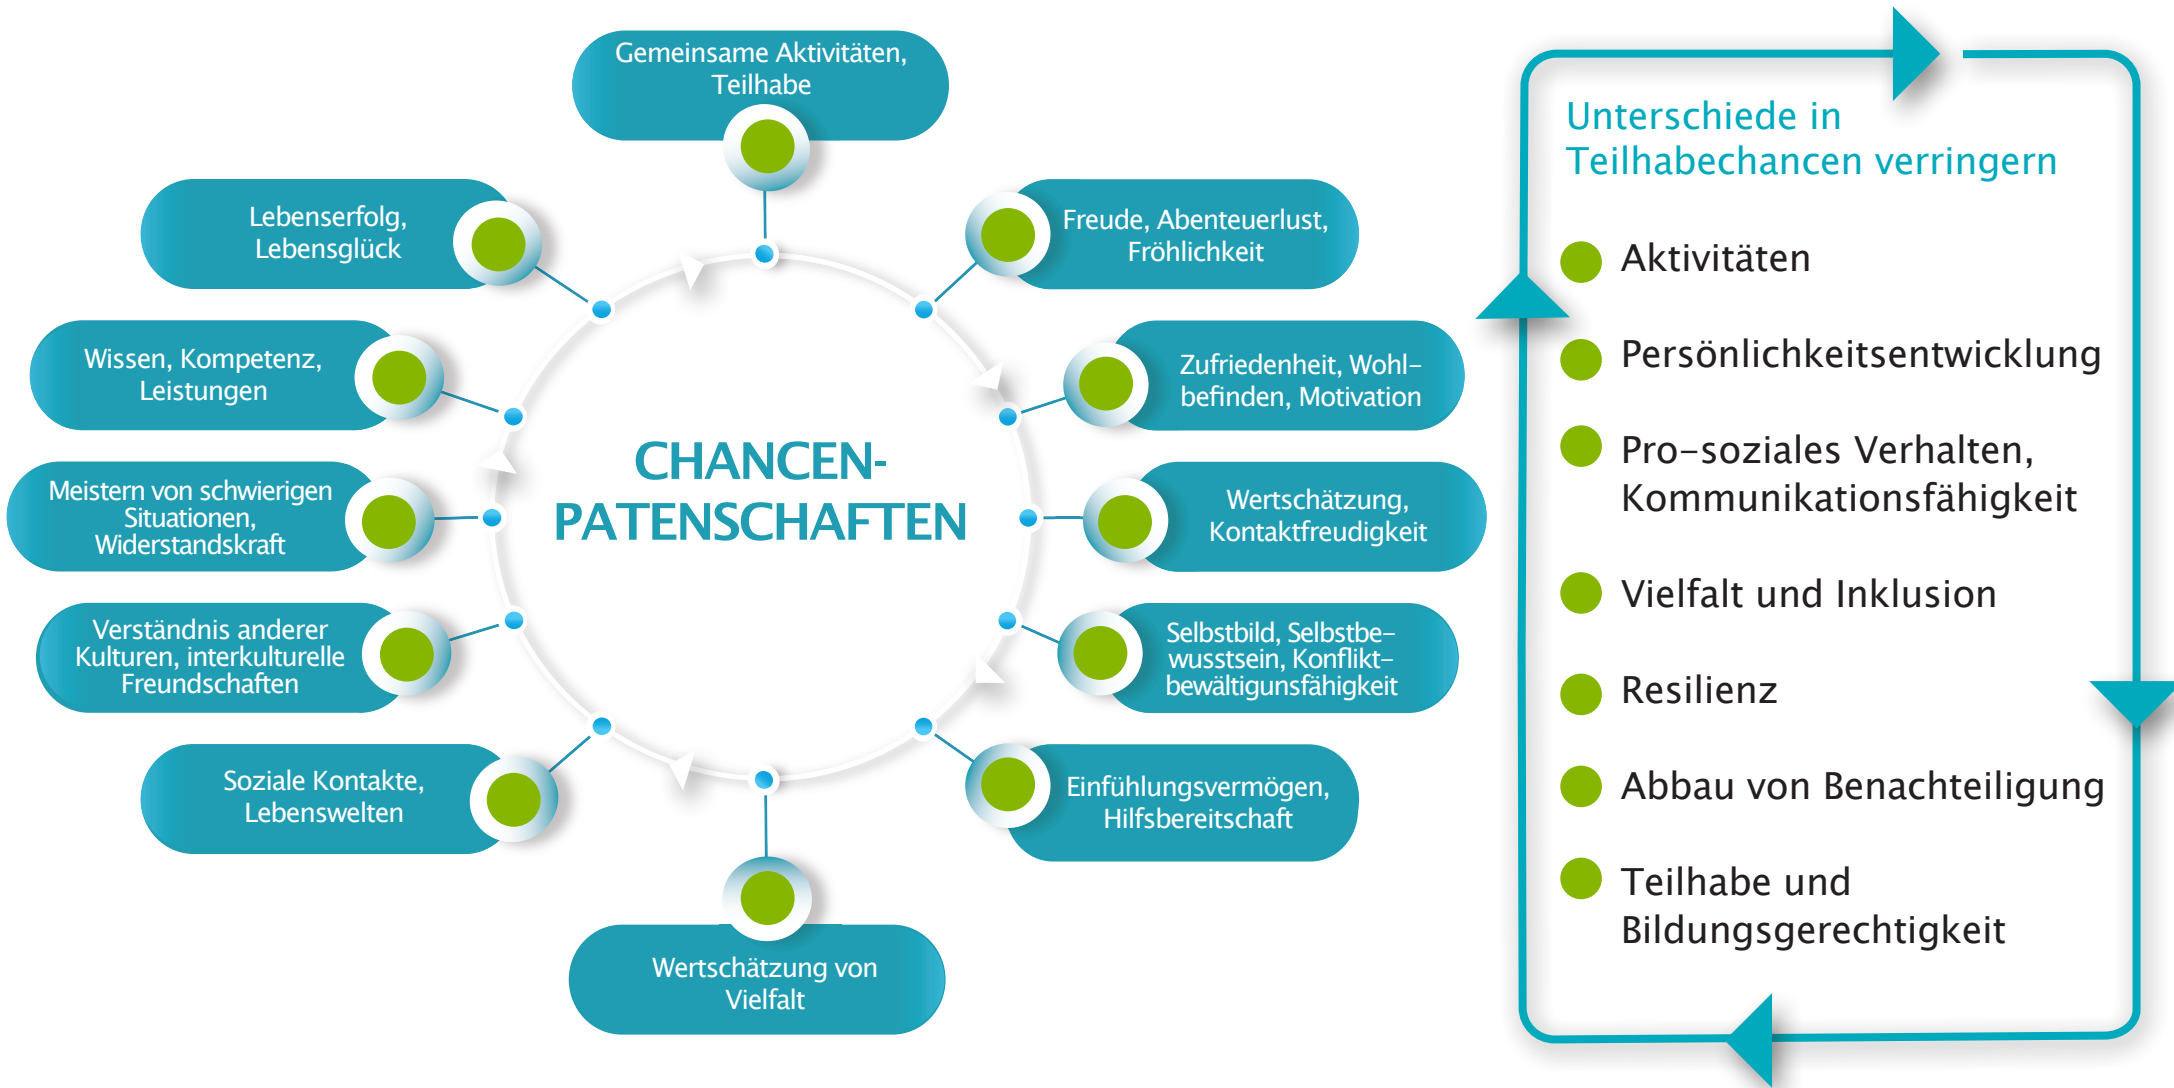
Gemeinsame Aktivitäten, Teilhabe

Lebenserfolg, Lebensglück

Freude, Abenteuerlust, Fröhlichkeit

Wissen, Kompetenz, Leistungen

Zufriedenheit, Wohl–befinden, Motivation

CHANCEN-PATENSCHAFTEN

Meistern von schwierigen Situationen, Widerstandskraft

Wertschätzung, Kontaktfreudigkeit

Verständnis anderer Kulturen, interkulturelle Freundschaften

Selbstbild, Selbstbe–wusstsein, Konflikt–bewältigunsfähigkeit

Soziale Kontakte, Lebenswelten

Einfühlungsvermögen, Hilfsbereitschaft

Wertschätzung von Vielfalt

Unterschiede in Teilhabechancen verringern

Aktivitäten

Persönlichkeitsentwicklung

Pro–soziales Verhalten, Kommunikationsfähigkeit

Vielfalt und Inklusion

Resilienz

Abbau von Benachteiligung

Teilhabe und Bildungsgerechtigkeit